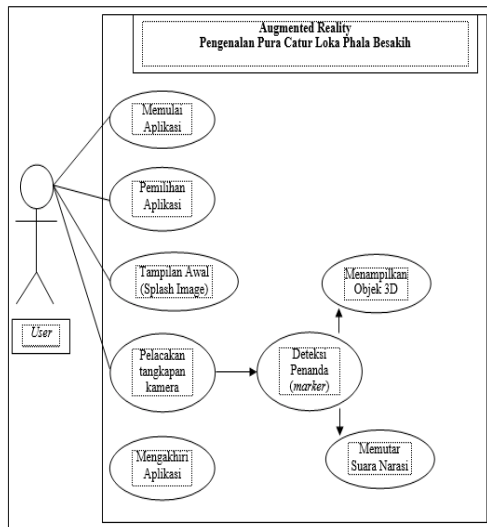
Augmented Reality
Pengenalan Pura Catur Loka Phala Besakih

Memulai Aplikasi

Pemilihan Aplikasi

Tampilan Awal (Splash Image)

Menampilkan Objek 3D

User

Pelacakan tangkapan kamera

Deteksi Penanda (marker)

Memutar Suara Narasi

Mengakhiri Aplikasi